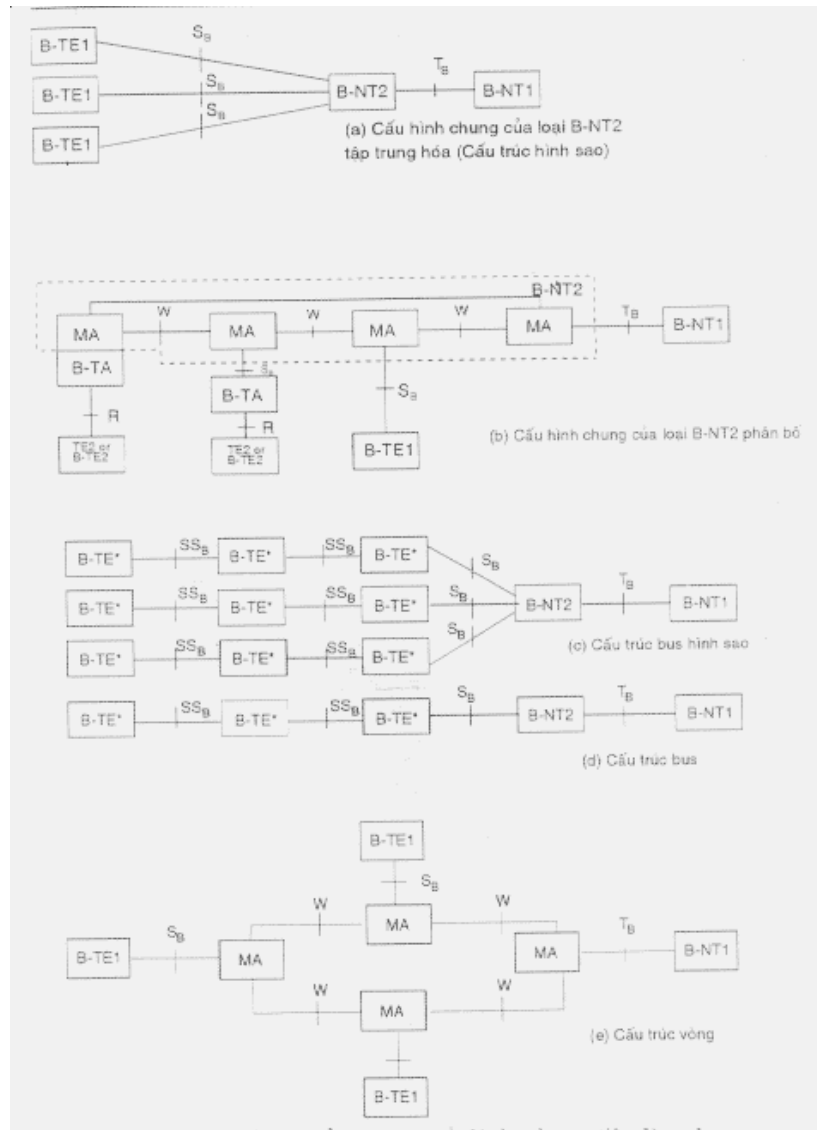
B-TE1
B-TE1
B-TE1
$S_B$
$S_B$
$S_B$
B-NT2
$T_B$
B-NT1

(a) Cấu hình chung của loại B-NT2 tập trung hóa (Cấu trúc hình sao)

B-NT2
MA
W
MA
W
MA
W
MA
$T_B$
B-NT1
B-TA
$S_B$
B-TA
R
R
$S_B$
TE2 or B-TE2
TE2 or B-TE2
B-TE1

(b) Cấu hình chung của loại B-NT2 phân bố

B-TE*
$SS_B$
B-TE*
$SS_B$
B-TE*
$S_B$
B-TE*
$SS_B$
B-TE*
$SS_B$
B-TE*
$S_B$
B-NT2
$T_B$
B-NT1
B-TE*
$SS_B$
B-TE*
$SS_B$
B-TE*
$S_B$

(c) Cấu trúc bus hình sao

B-TE*
$SS_B$
B-TE*
$SS_B$
B-TE*
$S_B$
B-NT2
$T_B$
B-NT1

(d) Cấu trúc bus

B-TE1
$S_B$
W
MA
W
B-TE1
$S_B$
MA
MA
$T_B$
B-NT1
W
MA
W
B-TE1

(e) Cấu trúc vòng